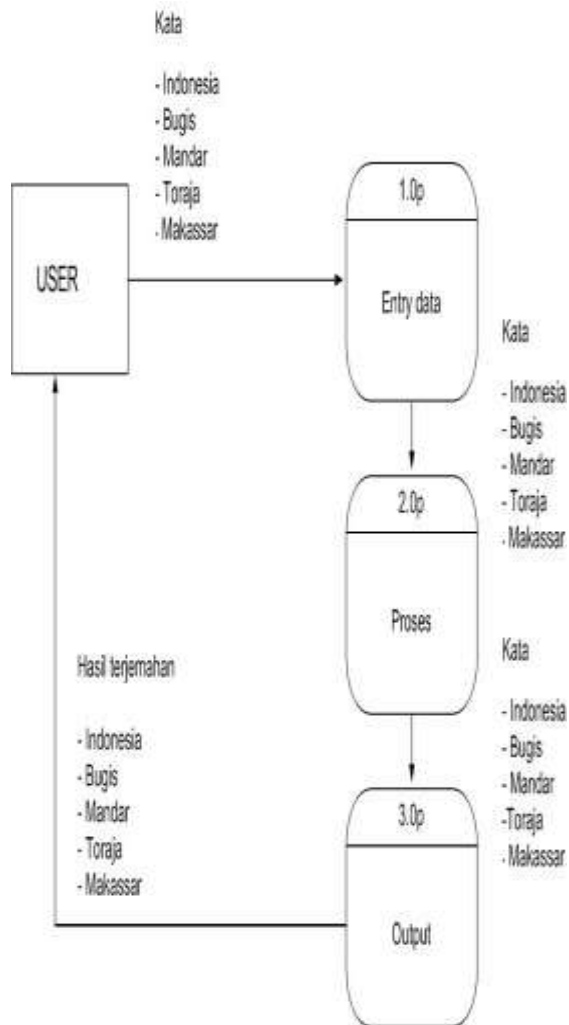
Kata

- Indonesia
- Bugis
- Mandar
- Toraja
- Makassar

USER

1.0p

Entry data

Kata

- Indonesia
- Bugis
- Mandar
- Toraja
- Makassar

2.0p

Proses

Kata

- Indonesia
- Bugis
- Mandar
-Toraja
- Makassar

Hasil terjemahan

- Indonesia
- Bugis
- Mandar
- Toraja
- Makassar

3.0p

Output